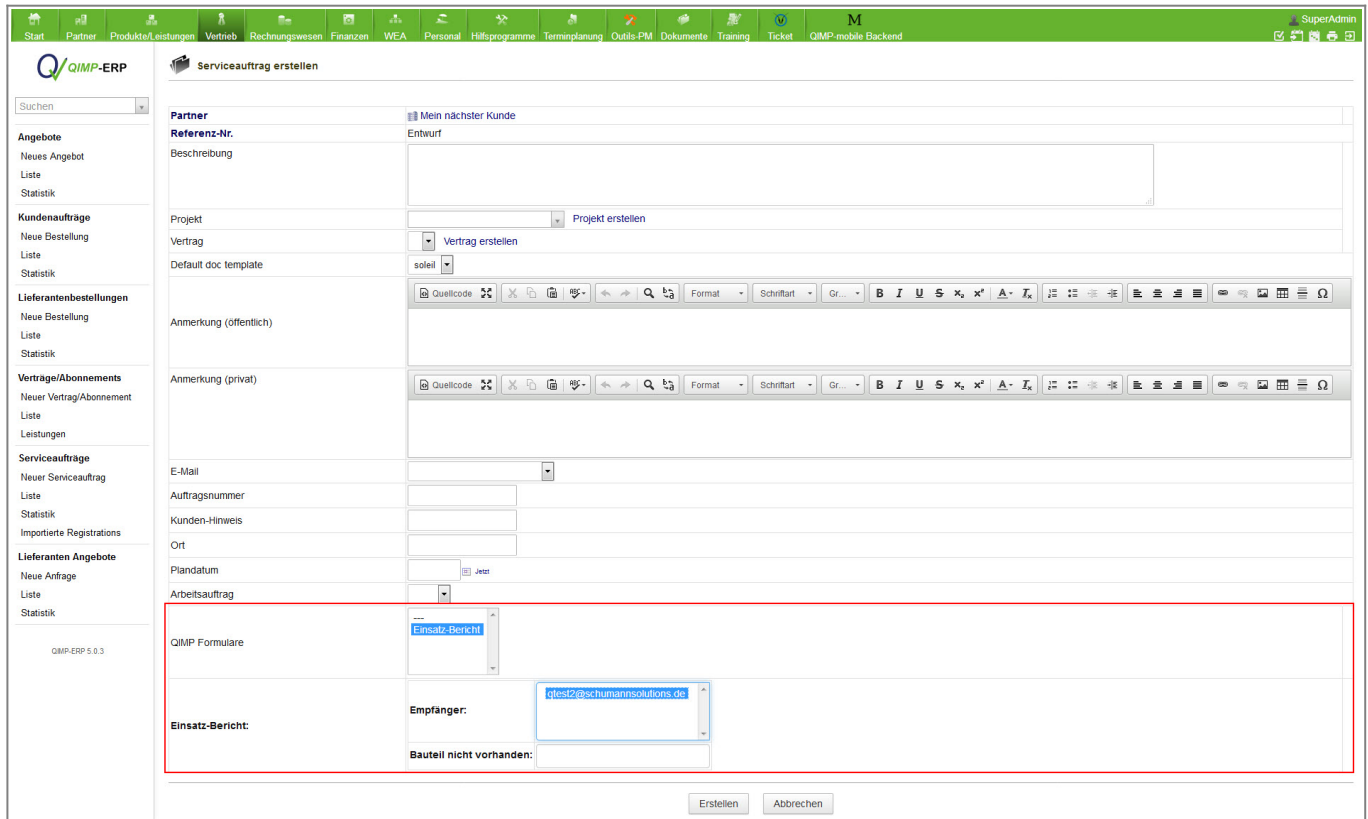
Start Partner Produkte/Leistungen Vertrieb Rechnungswesen Finanzen WEA Personal Hilfsprogramme Terminplanung Outils-PM Dokumente Training Ticket QIMP-mobile Backend

SuperAdmin

QIMP-ERP

Suchen

Angebote
Neues Angebot
Liste
Statistik

Kundenaufträge
Neue Bestellung
Liste
Statistik

Lieferantenbestellungen
Neue Bestellung
Liste
Statistik

Verträge/Abonnements
Neuer Vertrag/Abonnement
Liste
Leistungen

Serviceaufträge
Neuer Serviceauftrag
Liste
Statistik
Importierte Registrations

Lieferanten Angebote
Neue Anfrage
Liste
Statistik

QIMP-ERP 5.0.3

Serviceauftrag erstellen

| | |
|---|---|
| Partner | Mein nächster Kunde |
| Referenz-Nr. | Entwurf |
| Beschreibung | |
| Projekt | Projekt erstellen |
| Vertrag | Vertrag erstellen |
| Default doc template | soleil |
| Anmerkung (öffentlich) | Quellcode Format Schriftart Gr... B I U S $x_2$ $x^2$ A $T_x$ Ω |
| Anmerkung (privat) | Quellcode Format Schriftart Gr... B I U S $x_2$ $x^2$ A $T_x$ Ω |
| E-Mail | |
| Auftragsnummer | |
| Kunden-Hinweis | |
| Ort | |
| Plandatum | Jetzt |
| Arbeitsauftrag | |
| QIMP Formulare | --- Einsatz-Bericht |
| Einsatz-Bericht: | Empfänger: qtest2@schumannsolutions.de Bauteil nicht vorhanden: |

Erstellen Abbrechen